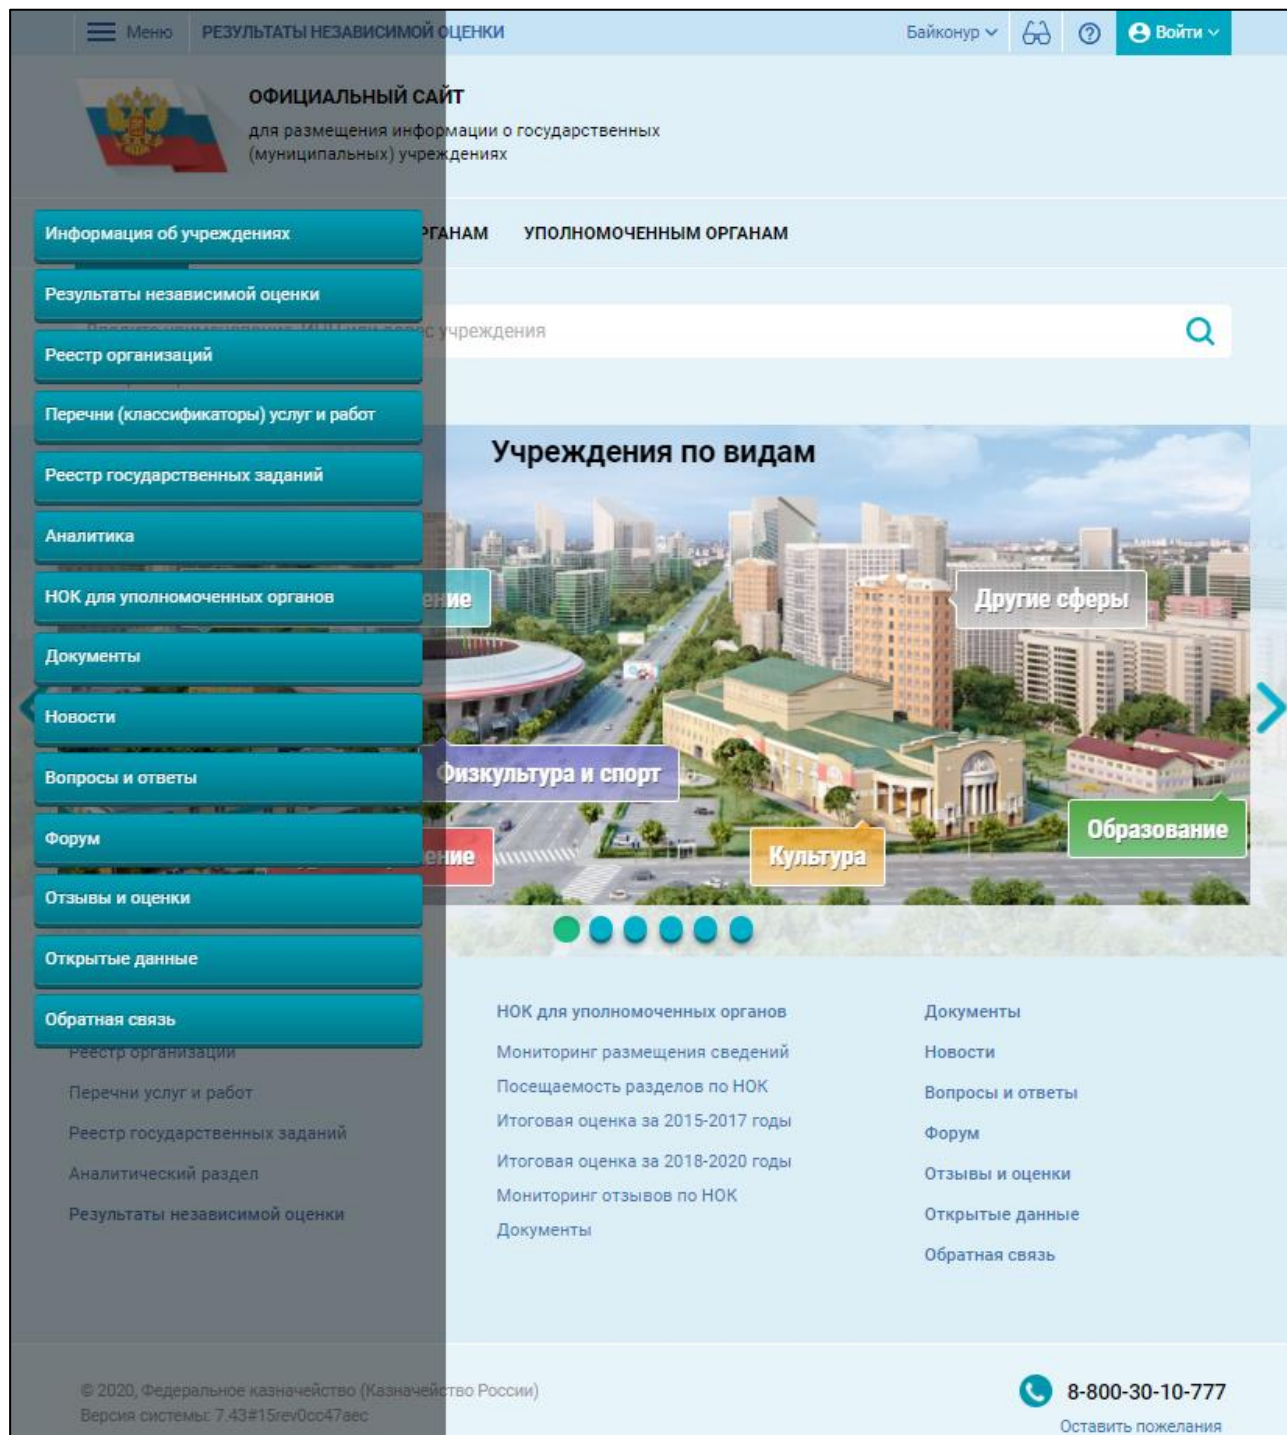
Меню РЕЗУЛЬТАТЫ НЕЗАВИСИМОЙ ОЦЕНКИ

Байконур

Войти

ОФИЦИАЛЬНЫЙ САЙТ

для размещения информации о государственных (муниципальных) учреждениях

Информация об учреждениях

Результаты независимой оценки

Реестр организаций

Перечни (классификаторы) услуг и работ

Реестр государственных заданий

Аналитика

НОК для уполномоченных органов

Документы

Новости

Вопросы и ответы

Форум

Отзывы и оценки

Открытые данные

Обратная связь

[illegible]ГАНАМ УПОЛНОМОЧЕННЫМ ОРГАНАМ

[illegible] учреждения

Учреждения по видам

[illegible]ение

Другие сферы

Физкультура и спорт

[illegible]ение

Культура

Образование

Реестр организаций

Перечни услуг и работ

Реестр государственных заданий

Аналитический раздел

Результаты независимой оценки

НОК для уполномоченных органов

Мониторинг размещения сведений

Посещаемость разделов по НОК

Итоговая оценка за 2015-2017 годы

Итоговая оценка за 2018-2020 годы

Мониторинг отзывов по НОК

Документы

Документы

Новости

Вопросы и ответы

Форум

Отзывы и оценки

Открытые данные

Обратная связь

© 2020, Федеральное казначейство (Казначейство России)

Версия системы: 7.43#15rev0cc47aec

8-800-30-10-777

Оставить пожелания